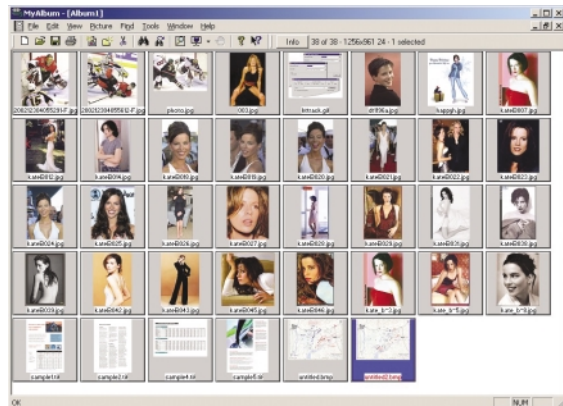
MyAlbum - [Album1]

File Edit View Picture Find Tools Window Help

Info 38 of 38 - 1256x661 24 - 1 selected

20021204055..jpg 20021204055..jpg pksno.jpg 003.jpg hitrack.gif dr036a.jpg kappgh.jpg kateB007.jpg

kateB012.jpg kateB004.jpg kateB010.jpg kateB018.jpg kateB020.jpg kateB020.jpg kateB022.jpg kateB023.jpg

kateB024.jpg kateB025.jpg kateB026.jpg kateB027.jpg kateB028.jpg kateB029.jpg kateB031.jpg kateB030.jpg

kateB039.jpg kateB042.jpg kateB043.jpg kateB045.jpg kateB046.jpg kate_b~3.jpg kate_b~5.jpg kate_b~8.jpg

sample1.tif sample2.tif sample4.tif sample5.tif untitled.bmp untitled2.bmp

OK NUM